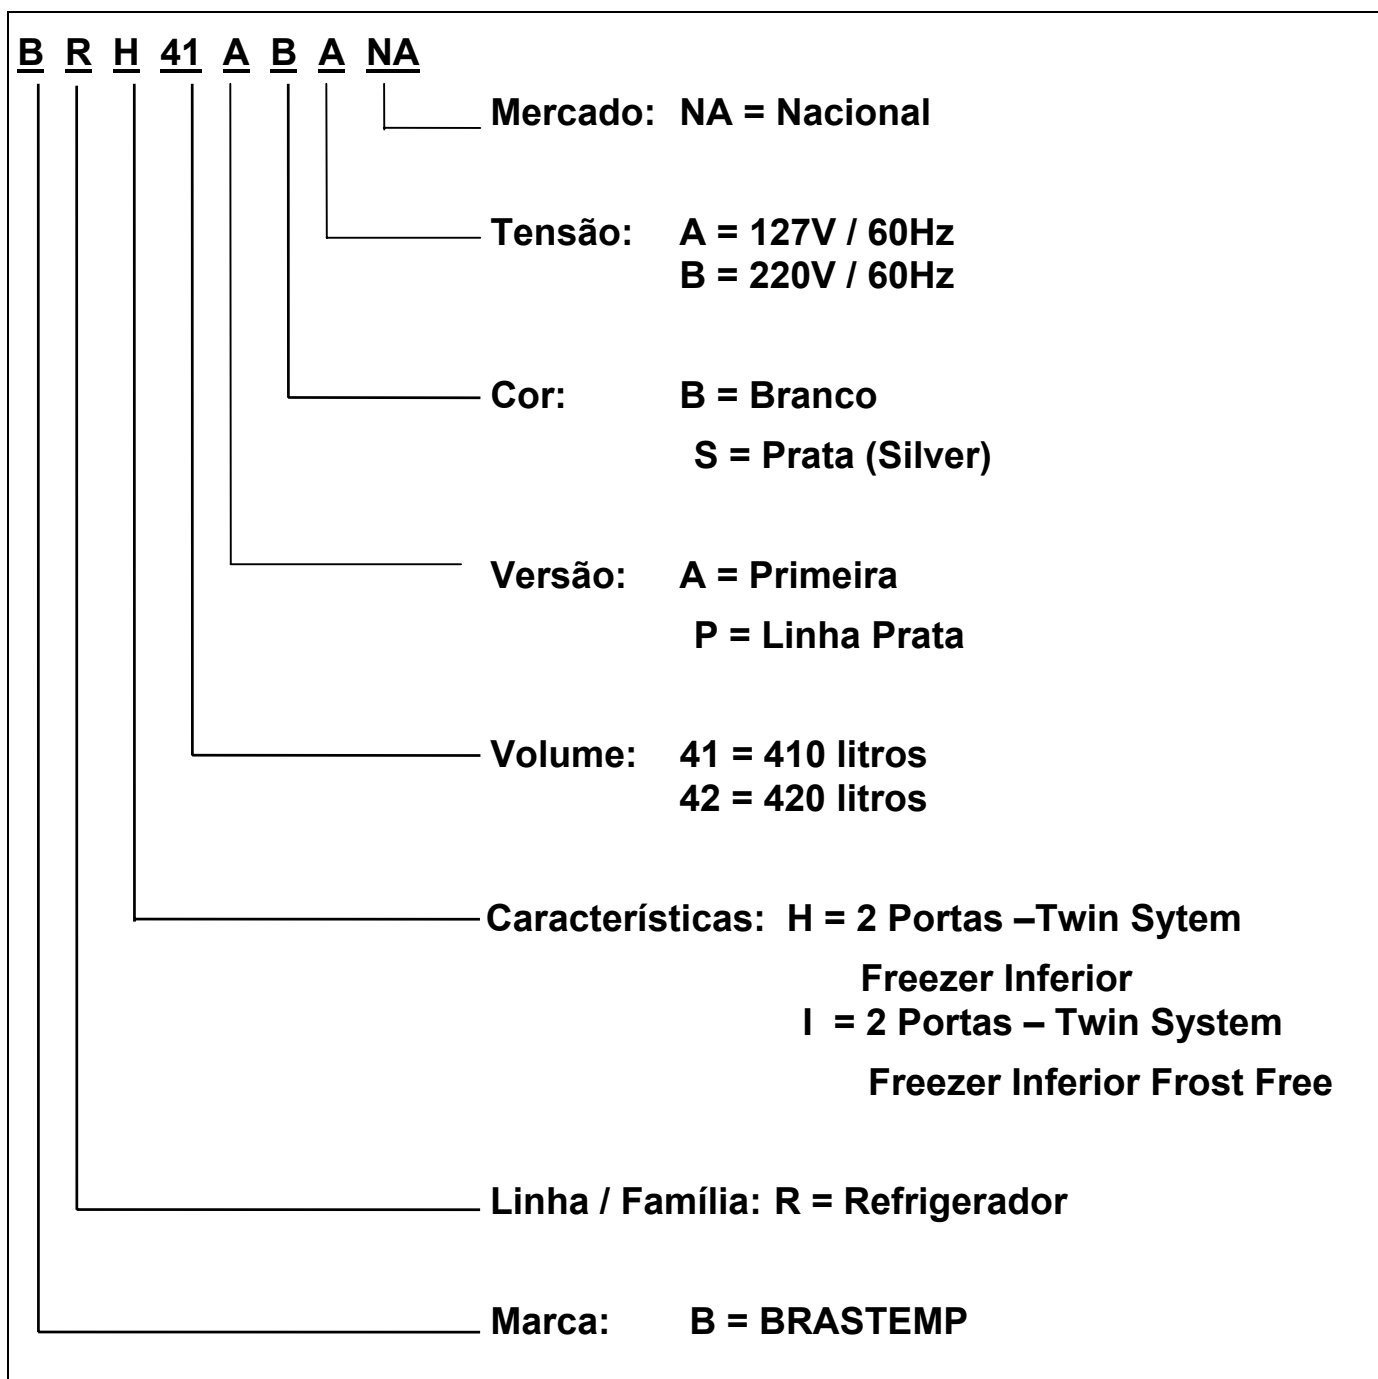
B R H 41 A B A NA

Mercado: NA = Nacional

Tensão: A = 127V / 60Hz
B = 220V / 60Hz

Cor: B = Branco
S = Prata (Silver)

Versão: A = Primeira
P = Linha Prata

Volume: 41 = 410 litros
42 = 420 litros

Características: H = 2 Portas –Twin Sytem
Freezer Inferior
I = 2 Portas – Twin System
Freezer Inferior Frost Free

Linha / Família: R = Refrigerador

Marca: B = BRASTEMP